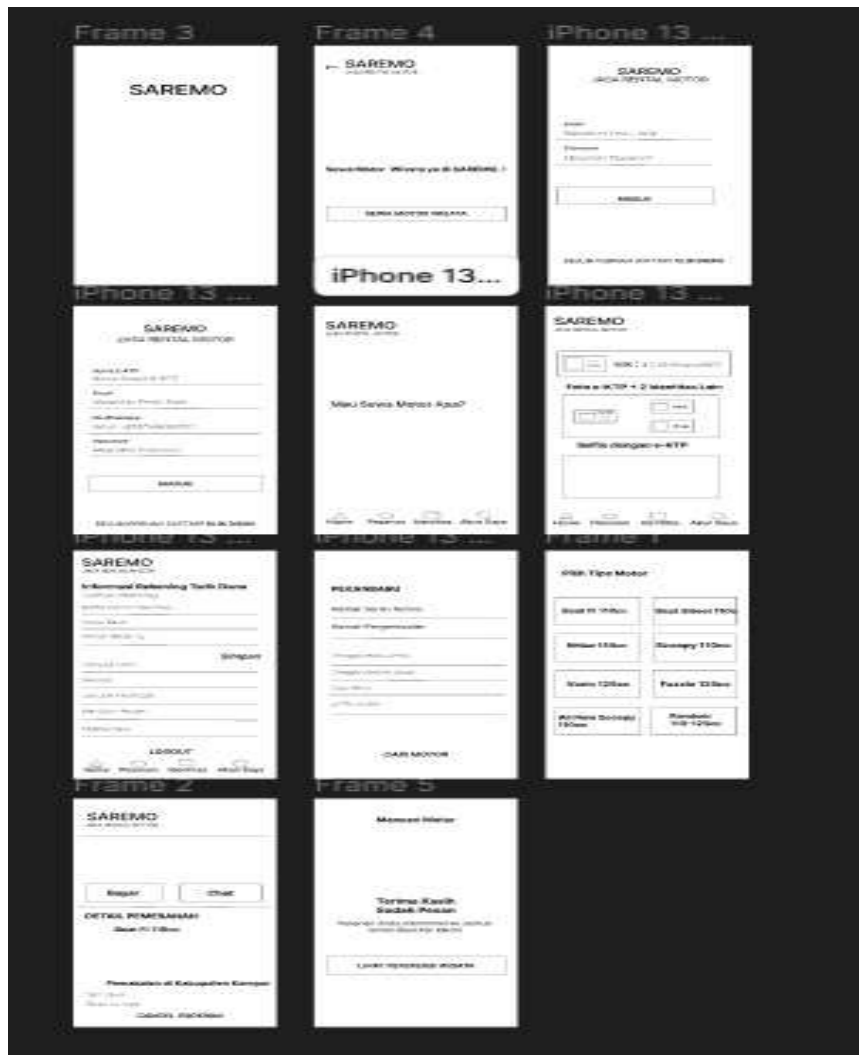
Frame 3

SAREMO

Frame 4

← SAREMO

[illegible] ya di SAREMO !

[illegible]

iPhone 13 ...

SAREMO
JASA RENTAL MOTOR

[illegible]

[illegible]

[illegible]

iPhone 13...

iPhone 13 ...

SAREMO
JASA RENTAL MOTOR

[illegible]

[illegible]

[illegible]

SAREMO

Mau Sewa Motor Apa?

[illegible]

iPhone 13 ...

SAREMO

Foto e-KTP + 2 Identitas Lain

Selfie dengan e-KTP

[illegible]

iPhone 13 ...

SAREMO

Informasi Rekening Tarik Dana

Simpan

LOGOUT

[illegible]

iPhone 13 ...

PESANAN

CARI MOTOR

Frame 1

Pilih Tipe Motor

Beat fi 110cc | Beat Street 110cc
Mio 115cc | Scoopy 110cc
Vario 125cc | Fazzio 125cc
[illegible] | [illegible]

Frame 2

SAREMO

Bayar | Chat

DETAIL PEMESANAN

Beat fi 110cc

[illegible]

Frame 5

Menunggu Motor

Terima Kasih Sudah Pesan

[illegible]